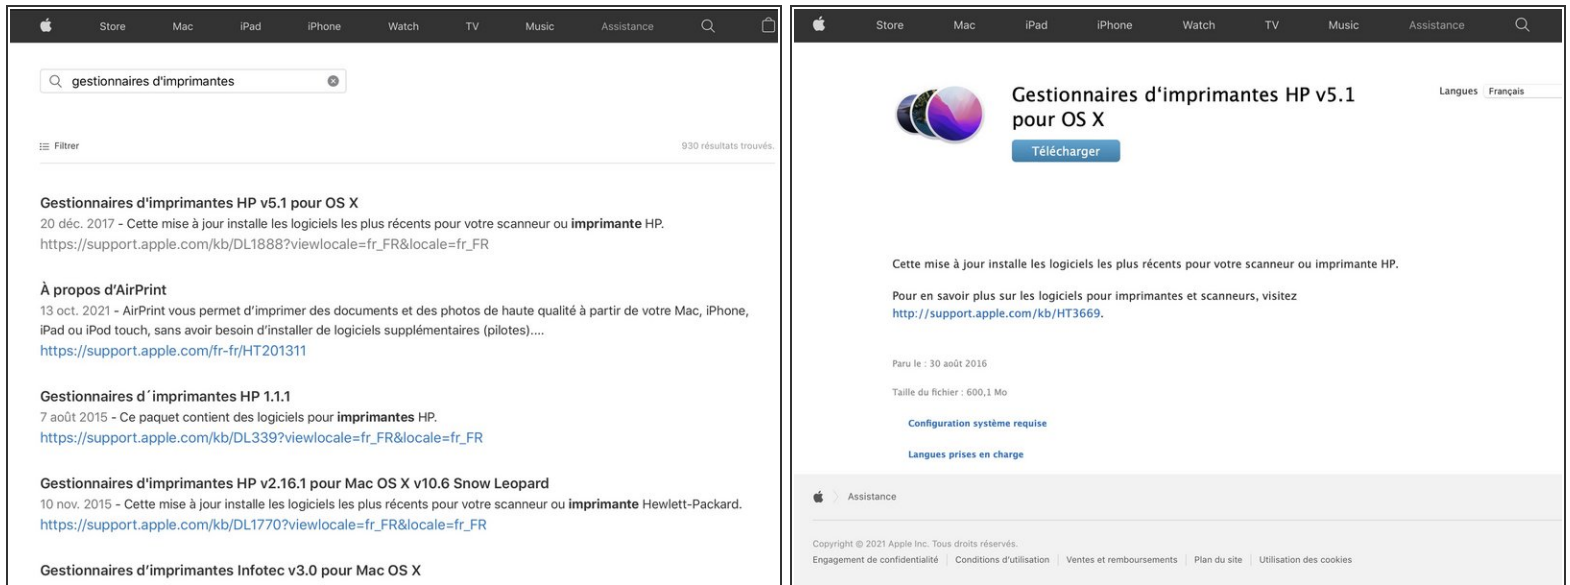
Store Mac iPad iPhone Watch TV Music Assistance

gestionnaires d'imprimantes

Filtrer

930 résultats trouvés.

Gestionnaires d'imprimantes HP v5.1 pour OS X
20 déc. 2017 - Cette mise à jour installe les logiciels les plus récents pour votre scanneur ou imprimante HP.
https://support.apple.com/kb/DL1888?viewlocale=fr_FR&locale=fr_FR

À propos d'AirPrint
13 oct. 2021 - AirPrint vous permet d'imprimer des documents et des photos de haute qualité à partir de votre Mac, iPhone, iPad ou iPod touch, sans avoir besoin d'installer de logiciels supplémentaires (pilotes)....
https://support.apple.com/fr-fr/HT201311

Gestionnaires d´imprimantes HP 1.1.1
7 août 2015 - Ce paquet contient des logiciels pour imprimantes HP.
https://support.apple.com/kb/DL339?viewlocale=fr_FR&locale=fr_FR

Gestionnaires d'imprimantes HP v2.16.1 pour Mac OS X v10.6 Snow Leopard
10 nov. 2015 - Cette mise à jour installe les logiciels les plus récents pour votre scanneur ou imprimante Hewlett-Packard.
https://support.apple.com/kb/DL1770?viewlocale=fr_FR&locale=fr_FR

Gestionnaires d'imprimantes Infotec v3.0 pour Mac OS X

Store Mac iPad iPhone Watch TV Music Assistance

Gestionnaires d'imprimantes HP v5.1 pour OS X

Langues Français

Télécharger

Cette mise à jour installe les logiciels les plus récents pour votre scanneur ou imprimante HP.

Pour en savoir plus sur les logiciels pour imprimantes et scanneurs, visitez http://support.apple.com/kb/HT3669.

Paru le : 30 août 2016

Taille du fichier : 600,1 Mo

Configuration système requise

Langues prises en charge

Assistance

Copyright © 2021 Apple Inc. Tous droits réservés.
Engagement de confidentialité | Conditions d'utilisation | Ventes et remboursements | Plan du site | Utilisation des cookies